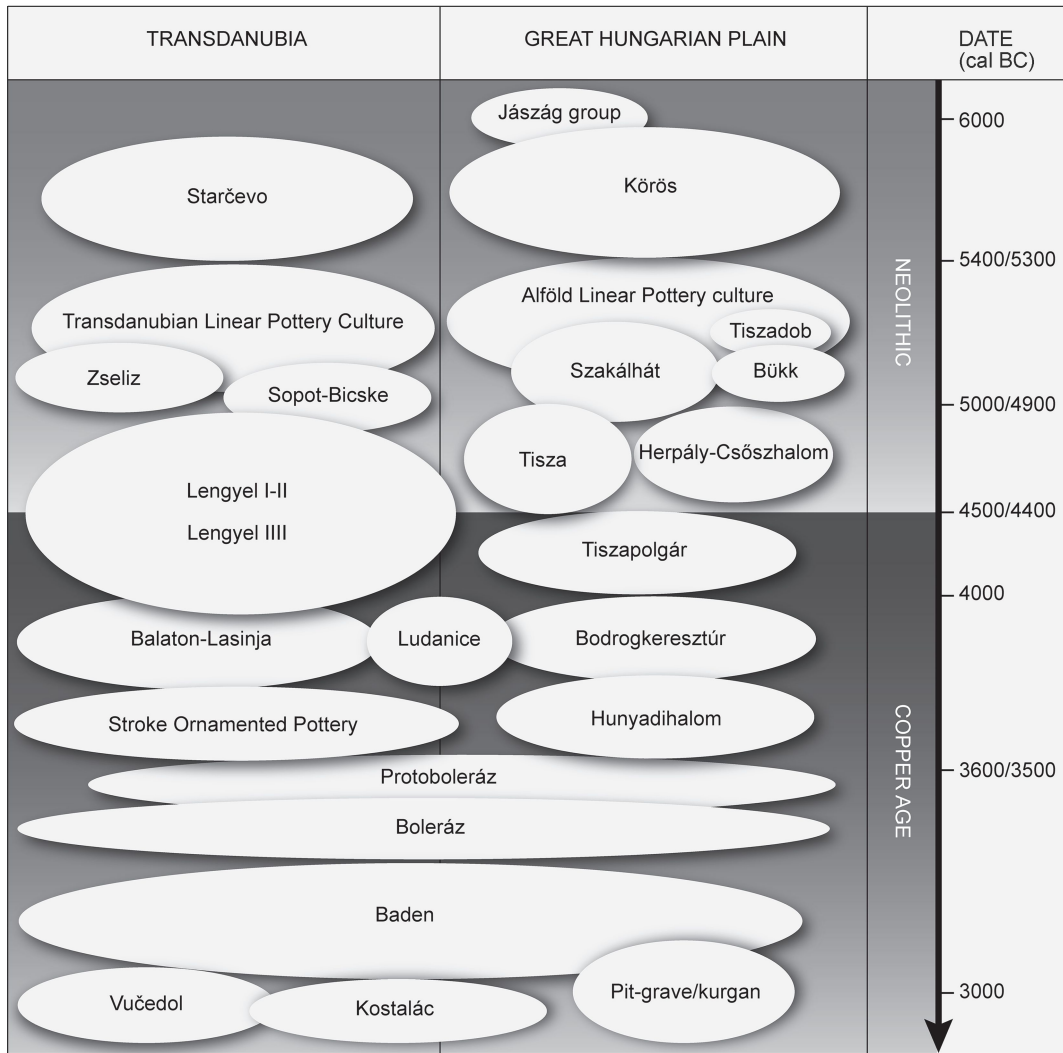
| TRANSDANUBIA | GREAT HUNGARIAN PLAIN | DATE (cal BC) |
|---|---|---|

Jászág group

6000

Starčevo

Körös

NEOLITHIC

5400/5300

Transdanubian Linear Pottery Culture

Alföld Linear Pottery culture

Tiszadob

Zseliz

Szakálhát

Bükk

Sopot-Bicske

5000/4900

Tisza

Herpály-Csőszhalom

Lengyel I-II

Lengyel IIII

4500/4400

Tiszapolgár

4000

Balaton-Lasinja

Ludanice

Bodrogkeresztúr

Stroke Ornamented Pottery

Hunyadihalom

COPPER AGE

Protoboleráz

3600/3500

Boleráz

Baden

Vučedol

Kostalác

Pit-grave/kurgan

3000